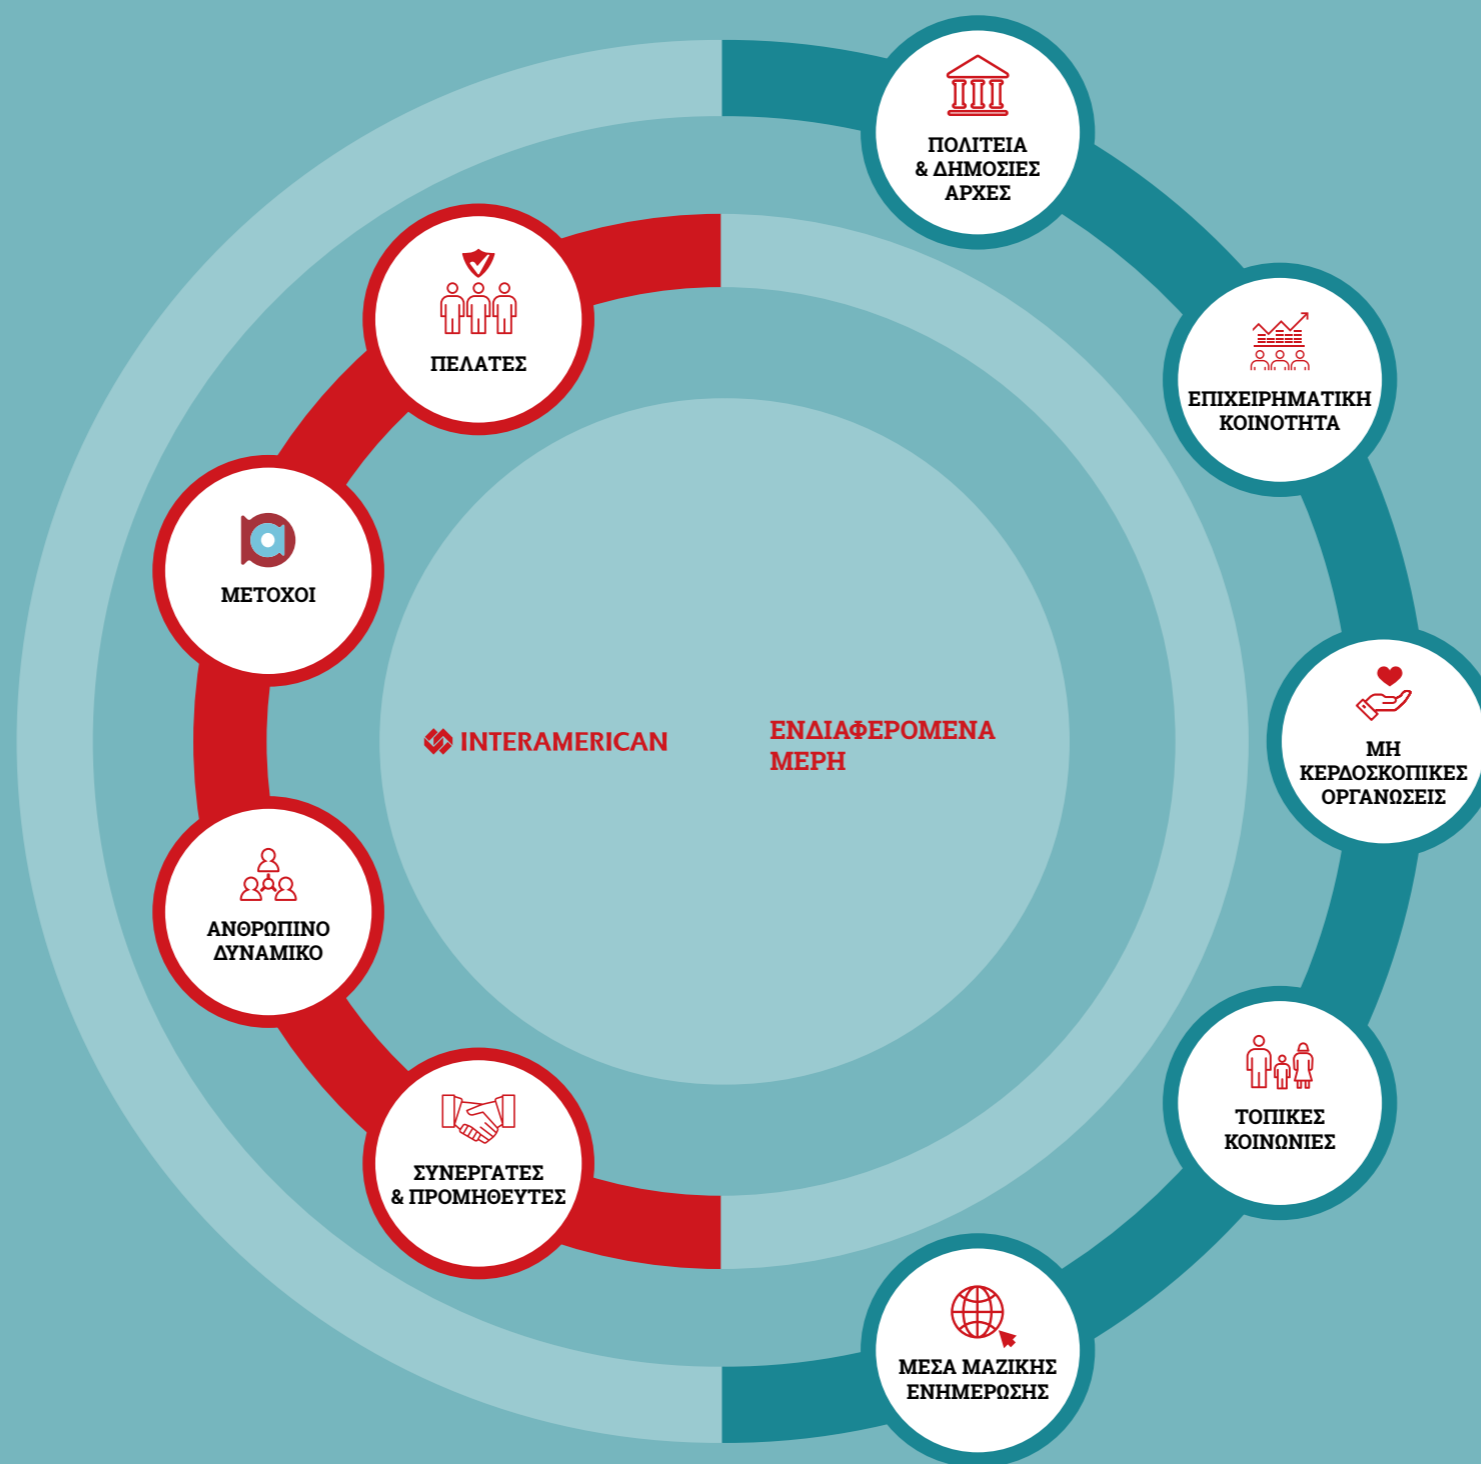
INTERAMERICAN

ΕΝΔΙΑΦΕΡΟΜΕΝΑ ΜΕΡΗ

ΠΕΛΑΤΕΣ

ΜΕΤΟΧΟΙ

ΑΝΘΡΩΠΙΝΟ ΔΥΝΑΜΙΚΟ

ΣΥΝΕΡΓΑΤΕΣ & ΠΡΟΜΗΘΕΥΤΕΣ

ΠΟΛΙΤΕΙΑ & ΔΗΜΟΣΙΕΣ ΑΡΧΕΣ

ΕΠΙΧΕΙΡΗΜΑΤΙΚΗ ΚΟΙΝΟΤΗΤΑ

ΜΗ ΚΕΡΔΟΣΚΟΠΙΚΕΣ ΟΡΓΑΝΩΣΕΙΣ

ΤΟΠΙΚΕΣ ΚΟΙΝΩΝΙΕΣ

ΜΕΣΑ ΜΑΖΙΚΗΣ ΕΝΗΜΕΡΩΣΗΣ